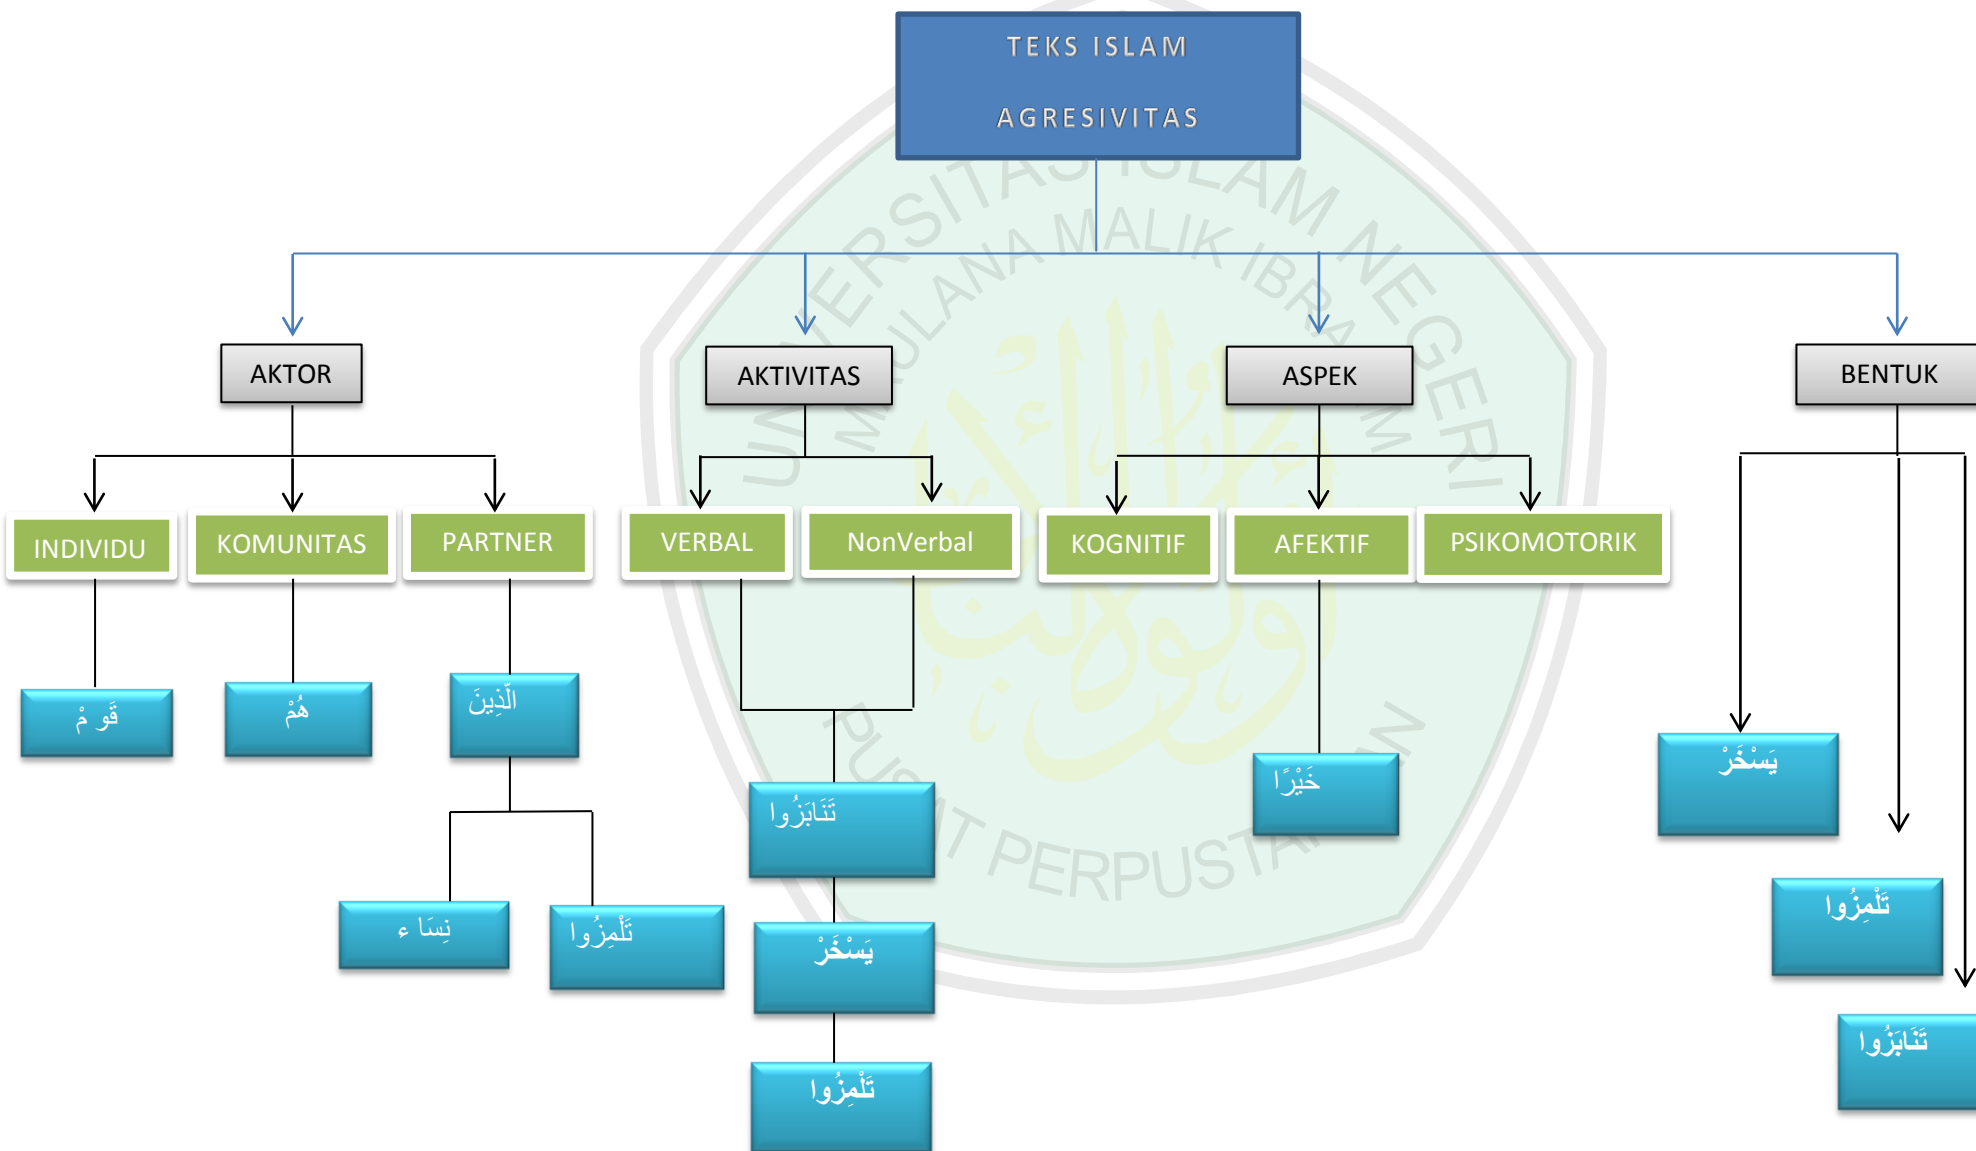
TEKS ISLAM

AGRESIVITAS

AKTOR

AKTIVITAS

ASPEK

BENTUK

INDIVIDU

KOMUNITAS

PARTNER

VERBAL

NonVerbal

KOGNITIF

AFEKTIF

PSIKOMOTORIK

قَو مٌ

هُمْ

الَّذِينَ

نِسَا ء

تَلْمِزُوا

تَنَابَزُوا

يَسْخَرْ

تَلْمِزُوا

خَيْرًا

يَسْخَرْ

تَلْمِزُوا

تَنَابَزُوا

UNIVERSITAS ISLAM NEGERI MAULANA MALIK IBRAHIM

PUSAT PERPUSTAKAAN